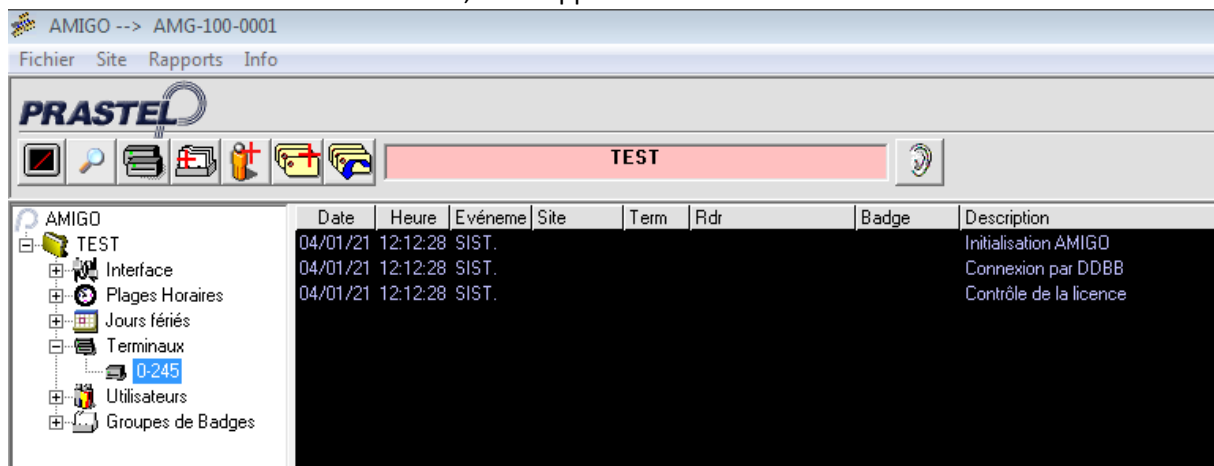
AMIGO --> AMG-100-0001

Fichier Site Rapports Info

PRASTEL

TEST

AMIGO
TEST
Interface
Plages Horaires
Jours fériés
Terminaux
0-245
Utilisateurs
Groupes de Badges

| Date | Heure | Evéneme | Site | Term | Rdr | Badge | Description |
|---|---|---|---|---|---|---|---|
| 04/01/21 | 12:12:28 | SIST. | | | | | Initialisation AMIGO |
| 04/01/21 | 12:12:28 | SIST. | | | | | Connexion par DDBB |
| 04/01/21 | 12:12:28 | SIST. | | | | | Contrôle de la licence |